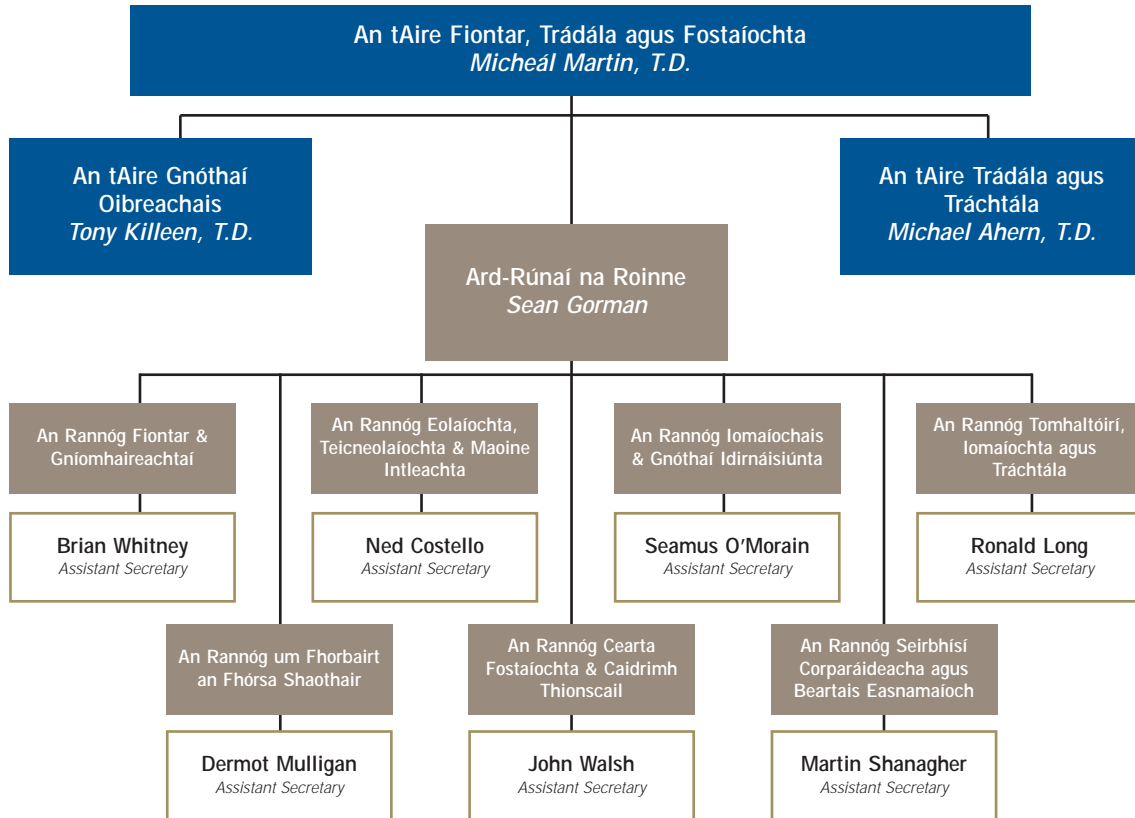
An tAire Fiontar, Trádála agus Fostaíochta
*Micheál Martin, T.D.*

An tAire Gnóthaí Oibreachais
*Tony Killeen, T.D.*

An tAire Trádála agus Tráchtála
*Michael Ahern, T.D.*

Ard-Rúnaí na Roinne
*Sean Gorman*

An Rannóg Fiontar & Gníomhaireachtaí

Brian Whitney
*Assistant Secretary*

An Rannóg Eolaíochta, Teicneolaíochta & Maoine Intleachta

Ned Costello
*Assistant Secretary*

An Rannóg Iomaíochais & Gnóthaí Idirnáisiúnta

Seamus O'Morain
*Assistant Secretary*

An Rannóg Tomhaltóirí, Iomaíochta agus Tráchtála

Ronald Long
*Assistant Secretary*

An Rannóg um Fhorbairt an Fhórsa Shaothair

Dermot Mulligan
*Assistant Secretary*

An Rannóg Cearta Fostaíochta & Caidrimh Thionscail

John Walsh
*Assistant Secretary*

An Rannóg Seirbhísí Corparáideacha agus Beartais Easnamaíoch

Martin Shanagher
*Assistant Secretary*